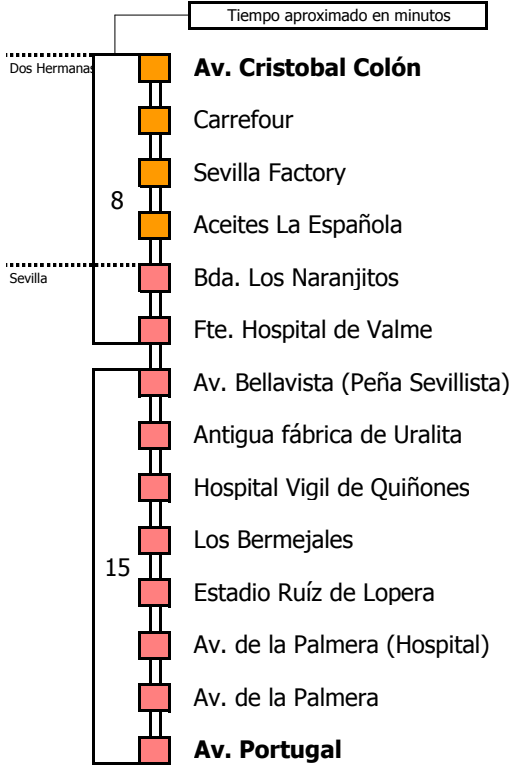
Tiempo aproximado en minutos

Dos Hermanas

Sevilla

8

15

**Av. Cristobal Colón**

Carrefour

Sevilla Factory

Aceites La Española

Bda. Los Naranjitos

Fte. Hospital de Valme

Av. Bellavista (Peña Sevillista)

Antigua fábrica de Uralita

Hospital Vigil de Quiñones

Los Bermejales

Estadio Ruíz de Lopera

Av. de la Palmera (Hospital)

Av. de la Palmera

**Av. Portugal**